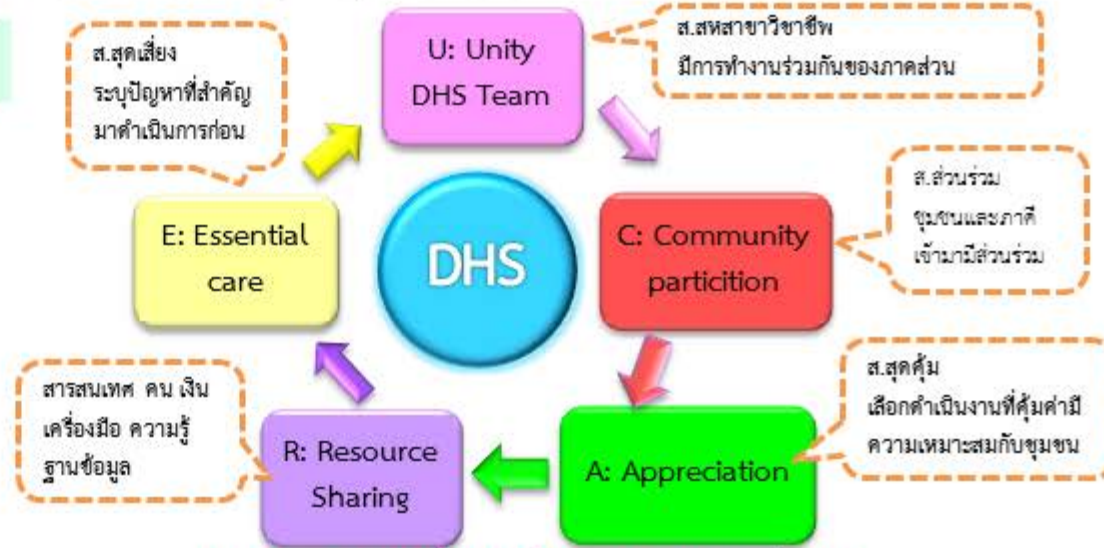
ส.สุดเสี่ยง
ระบุปัญหาที่สำคัญ
มาดำเนินการก่อน

U: Unity
DHS Team

ส.สหสาขาวิชาชีพ
มีการทำงานร่วมกันของภาคส่วน

E: Essential
care

DHS

C: Community
particition

ส.ส่วนร่วม
ชุมชนและภาคี
เข้ามามีส่วนร่วม

สารสนเทศ คน เงิน
เครื่องมือ ความรู้
ฐานข้อมูล

R: Resource
Sharing

A: Appreciation

ส.สุดคุ้ม
เลือกดำเนินงานที่คุ้มค่ามี
ความเหมาะสมกับชุมชน